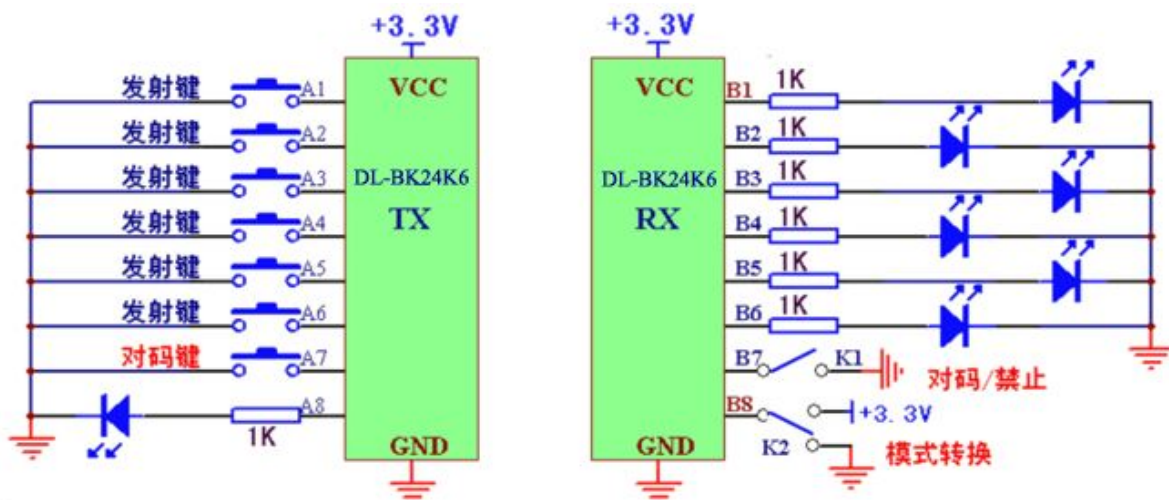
+3.3V

发射键 A1
发射键 A2
发射键 A3
发射键 A4
发射键 A5
发射键 A6
对码键 A7
A8
1K

VCC
DL-BK24K6
TX
GND

+3.3V

VCC
DL-BK24K6
RX
GND

B1 1K
B2 1K
B3 1K
B4 1K
B5 1K
B6 1K
B7 K1 对码/禁止
B8 +3.3V
K2 模式转换